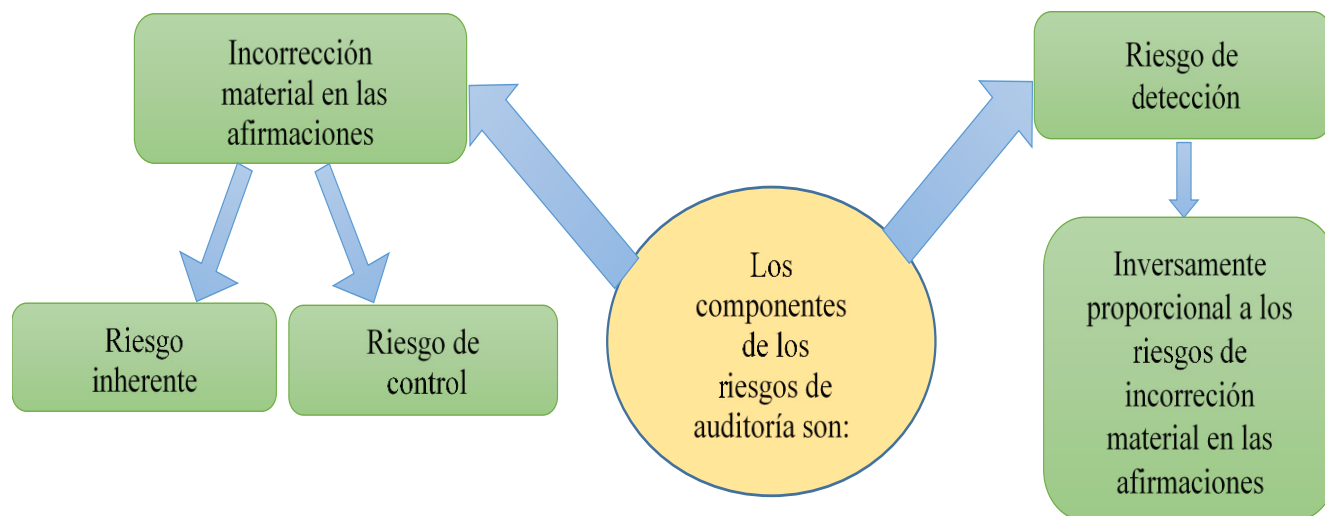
Incorrección material en las afirmaciones

Riesgo de detección

Riesgo inherente

Riesgo de control

Los componentes de los riesgos de auditoría son:

Inversamente proporcional a los riesgos de incorreción material en las afirmaciones